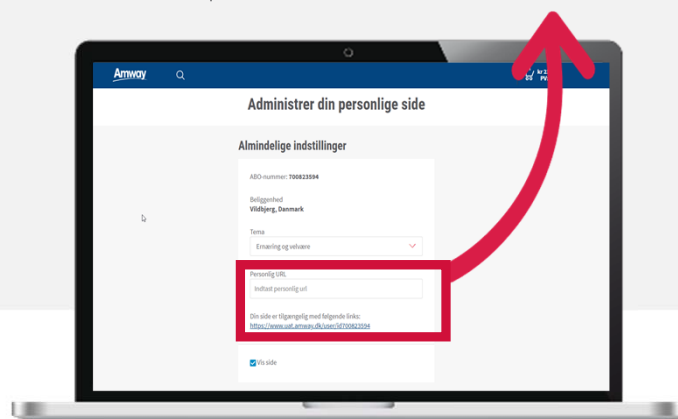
Amway

kr 2
PV

Administrer din personlige side

Almindelige indstillinger

ABO-nummer: 700823594

Beliggenhed
Vildbjerg, Danmark

Tema
Ernæring og velvære

Personlig URL
Indtast personlig url

Din side er tilgængelig med følgende links:
https://www.uat.amway.dk/user/id700823594

Vis side